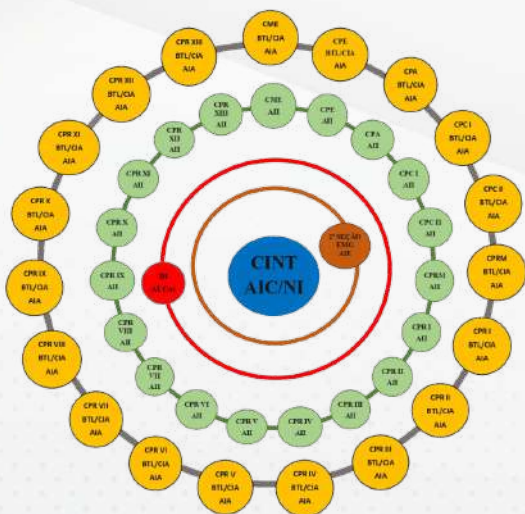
CME
BTL/CIA
AIA

CPE
BTL/CIA
AIA

CPA
BTL/CIA
AIA

CPC I
BTL/CIA
AIA

CPC II
BTL/CIA
AIA

CPRM
BTL/CIA
AIA

CPR I
BTL/CIA
AIA

CPR II
BTL/CIA
AIA

CPR III
BTL/CIA
AIA

CPR IV
BTL/CIA
AIA

CPR V
BTL/CIA
AIA

CPR VI
BTL/CIA
AIA

CPR VII
BTL/CIA
AIA

CPR VIII
BTL/CIA
AIA

CPR IX
BTL/CIA
AIA

CPR X
BTL/CIA
AIA

CPR XI
BTL/CIA
AIA

CPR XII
BTL/CIA
AIA

CPR XIII
BTL/CIA
AIA

CME
AII

CPE
AII

CPA
AII

CPC I
AII

CPC II
AII

CPRM
AII

CPR I
AII

CPR II
AII

CPR III
AII

CPR IV
AII

CPR V
AII

CPR VI
AII

CPR VII
AII

CPR VIII
AII

CPR IX
AII

CPR X
AII

CPR XI
AII

CPR XII
AII

CPR XIII
AII

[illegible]
AI Cisi

2ª SEÇÃO
EMG
AIE

CINT
AIC/NI